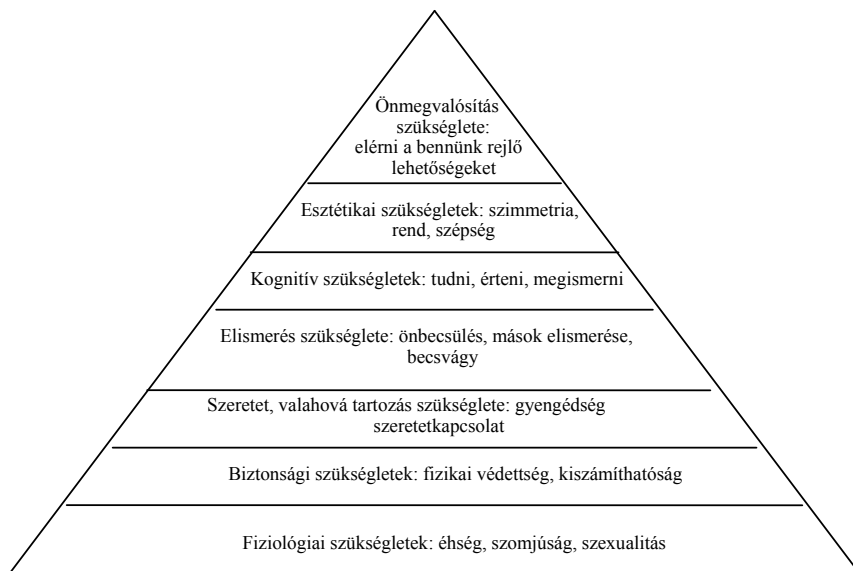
Önmegvalósítás szükséglete: elérni a bennünk rejlő lehetőségeket

Esztétikai szükségletek: szimmetria, rend, szépség

Kognitív szükségletek: tudni, érteni, megismerni

Elismerés szükséglete: önbecsülés, mások elismerése, becsvágy

Szeretet, valahová tartozás szükséglete: gyengédség szeretetkapcsolat

Biztonsági szükségletek: fizikai védettség, kiszámíthatóság

Fiziológiai szükségletek: éhség, szomjúság, szexualitás